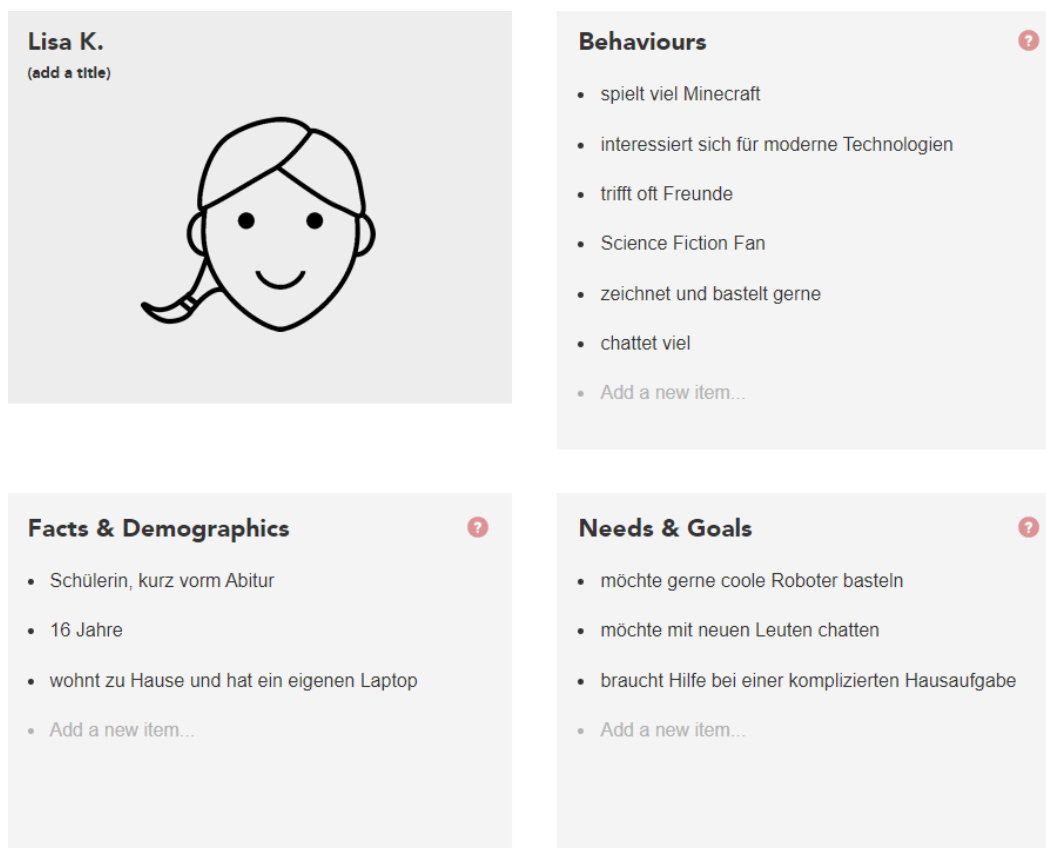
Lisa K.
(add a title)

Behaviours ?

- spielt viel Minecraft
- interessiert sich für moderne Technologien
- trifft oft Freunde
- Science Fiction Fan
- zeichnet und bastelt gerne
- chattet viel
- Add a new item...

Facts & Demographics ?

- Schülerin, kurz vorm Abitur
- 16 Jahre
- wohnt zu Hause und hat ein eigenen Laptop
- Add a new item...

Needs & Goals ?

- möchte gerne coole Roboter basteln
- möchte mit neuen Leuten chatten
- braucht Hilfe bei einer komplizierten Hausaufgabe
- Add a new item...